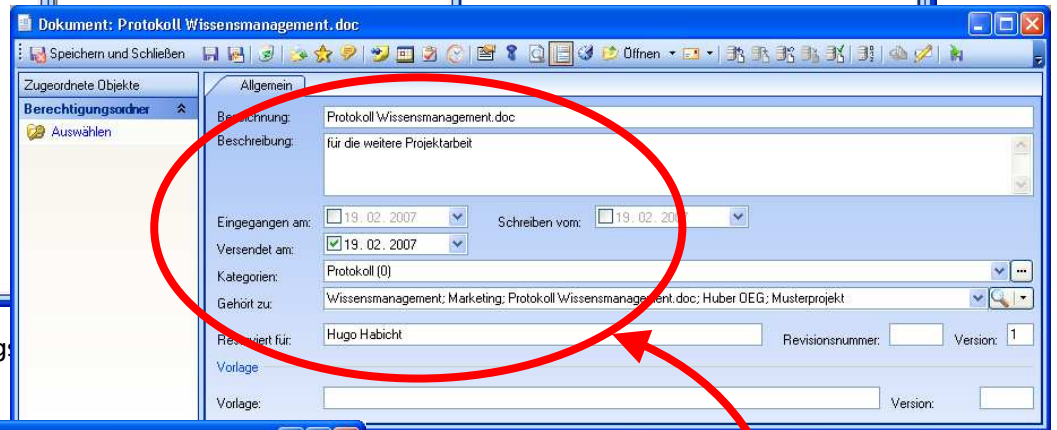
Dokument: Protokoll Wissensmanagement.doc

Speichern und Schließen

Öffnen

Zugeordnete Objekte

Berechtigungsordner

Auswählen

Allgemein

Be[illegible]chnung: Protokoll Wissensmanagement.doc

Beschreibung: für die weitere Projektarbeit

Eingegangen am: 19. 02. 2007

Schreiben vom: 19. 02. 20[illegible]

Versendet am: 19. 02. 2007

Kategorien: Protokoll (0)

Gehört zu: Wissensmanagement; Marketing; Protokoll Wissensmanage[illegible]ent.doc; Huber OEG; Musterprojekt

Re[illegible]viert für: Hugo Habicht

Revisionsnummer:

Version: 1

Vorlage

Vorlage:

Version: